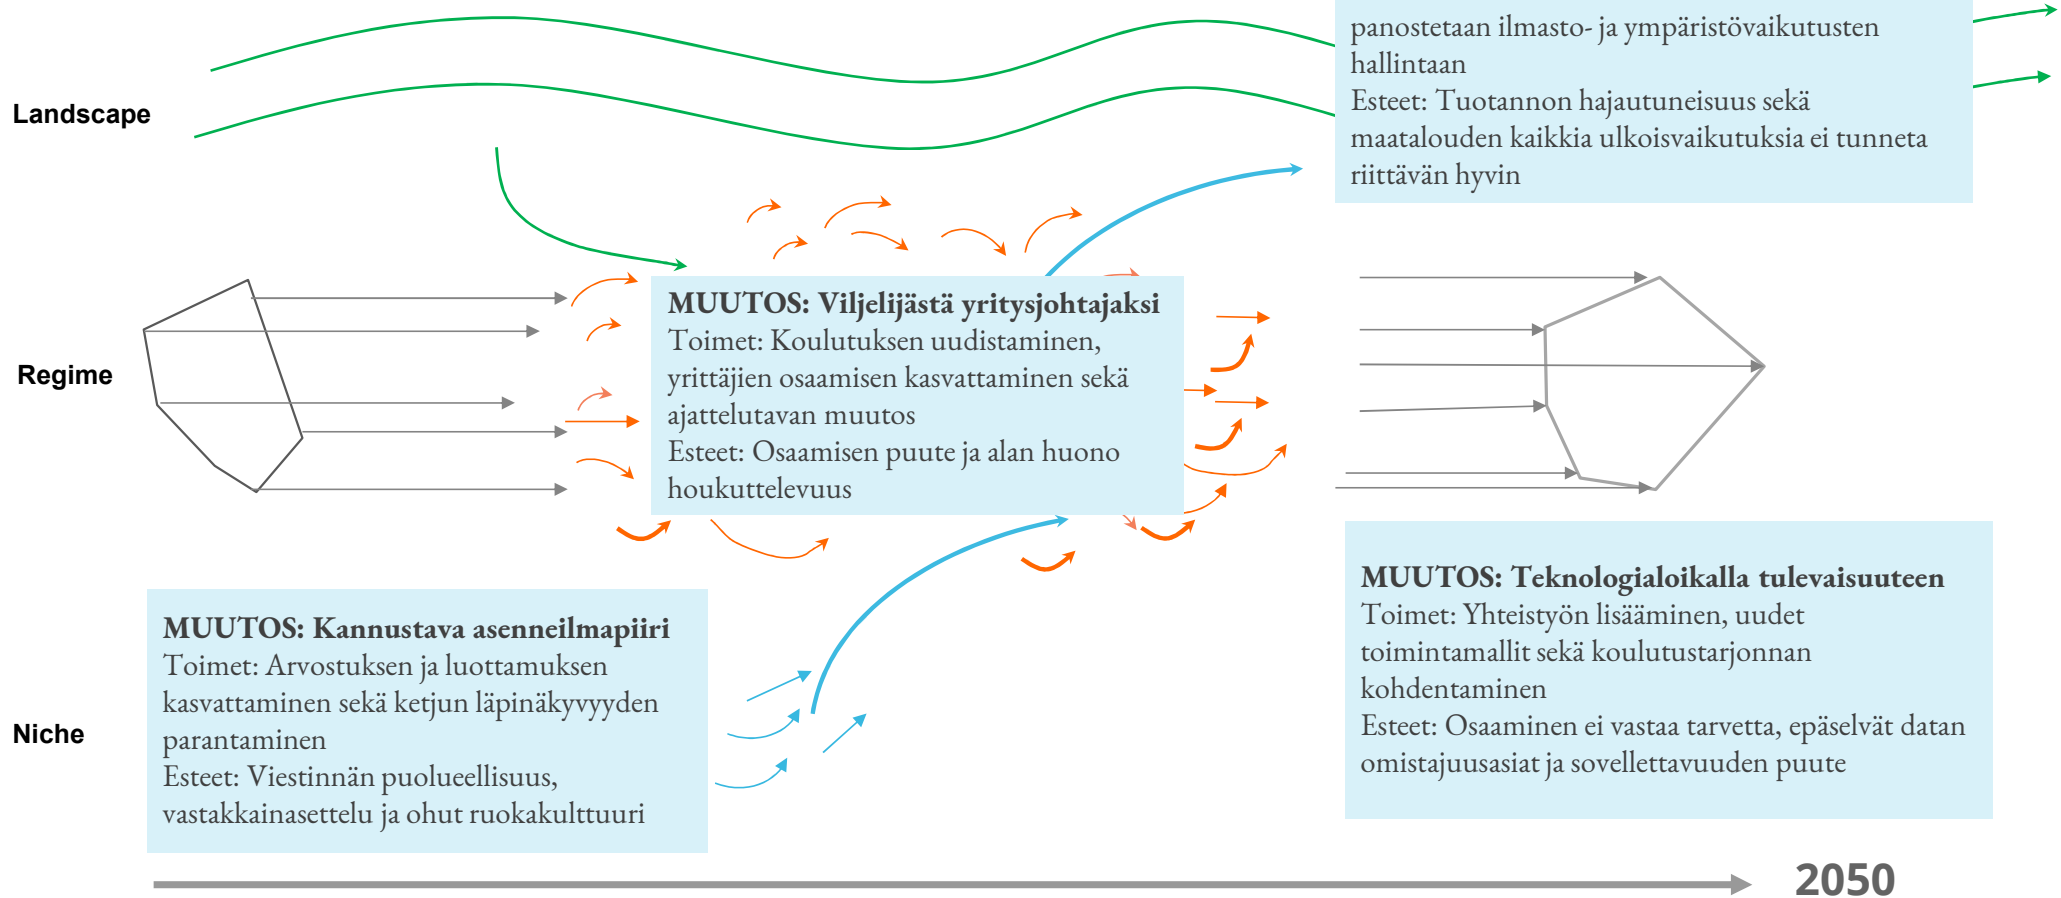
Landscape

panostetaan ilmasto- ja ympäristövaikutusten hallintaan
Esteet: Tuotannon hajautuneisuus sekä maatalouden kaikkia ulkoisvaikutuksia ei tunneta riittävän hyvin

Regime

**MUUTOS: Viljelijästä yritysjohtajaksi**
Toimet: Koulutuksen uudistaminen, yrittäjien osaamisen kasvattaminen sekä ajattelutavan muutos
Esteet: Osaamisen puute ja alan huono houkuttelevuus

Niche

**MUUTOS: Kannustava asenneilmapiiri**
Toimet: Arvostuksen ja luottamuksen kasvattaminen sekä ketjun läpinäkyvyyden parantaminen
Esteet: Viestinnän puolueellisuus, vastakkainasettelu ja ohut ruokakulttuuri

**MUUTOS: Teknologialoikalla tulevaisuuteen**
Toimet: Yhteistyön lisääminen, uudet toimintamallit sekä koulutustarjonnan kohdentaminen
Esteet: Osaaminen ei vastaa tarvetta, epäselvät datan omistajuusasiat ja sovellettavuuden puute

2050